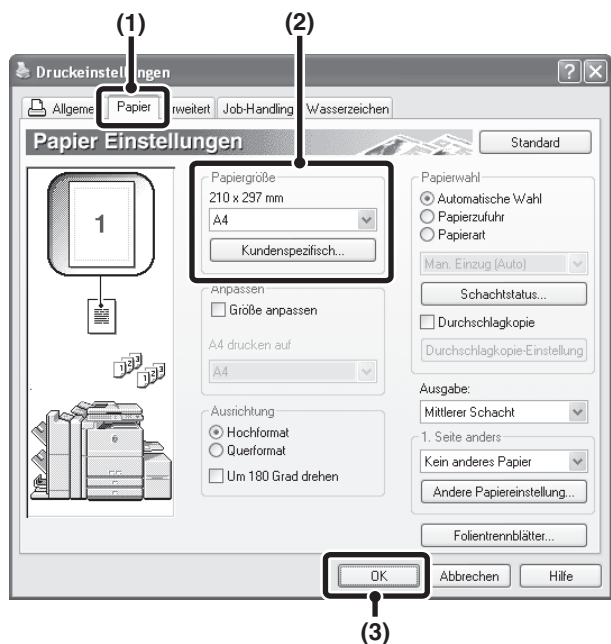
(1)

(2)

Druckeinstel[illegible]ngen

Allgeme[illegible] Papier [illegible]rweitert Job-Handling Wasserzeichen

Papier Einstellungen

Standard

1

Papiergröße
210 x 297 mm
A4
Kundenspezifisch...

Anpassen
Größe anpassen
A4 drucken auf
A4

Ausrichtung
Hochformat
Querformat
Um 180 Grad drehen

Papierwahl
Automatische Wahl
Papierzufuhr
Papierart
Man. Einzug (Auto)
Schachtstatus...
Durchschlagkopie
Durchschlagkopie-Einstellung

Ausgabe:
Mittlerer Schacht

1. Seite anders
Kein anderes Papier
Andere Papiereinstellung...

Folientrennblätter...

OK
Abbrechen
Hilfe

(3)